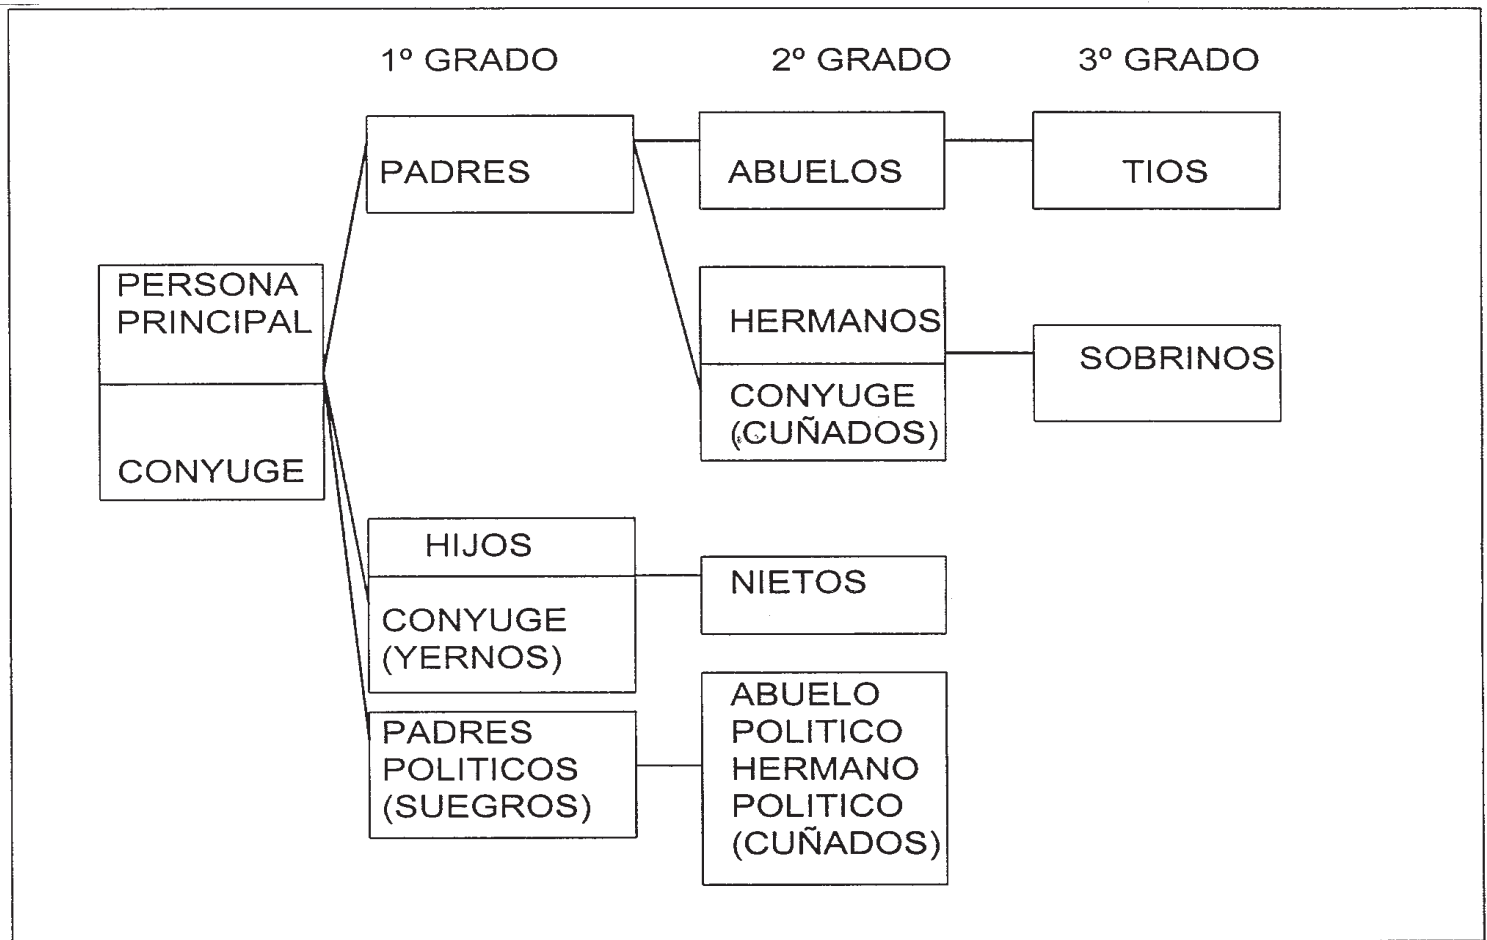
1º GRADO

2º GRADO

3º GRADO

PERSONA PRINCIPAL

CONYUGE

PADRES

ABUELOS

TIOS

HERMANOS

CONYUGE (CUÑADOS)

SOBRINOS

HIJOS

CONYUGE (YERNOS)

NIETOS

PADRES POLITICOS (SUEGROS)

ABUELO POLITICO HERMANO POLITICO (CUÑADOS)